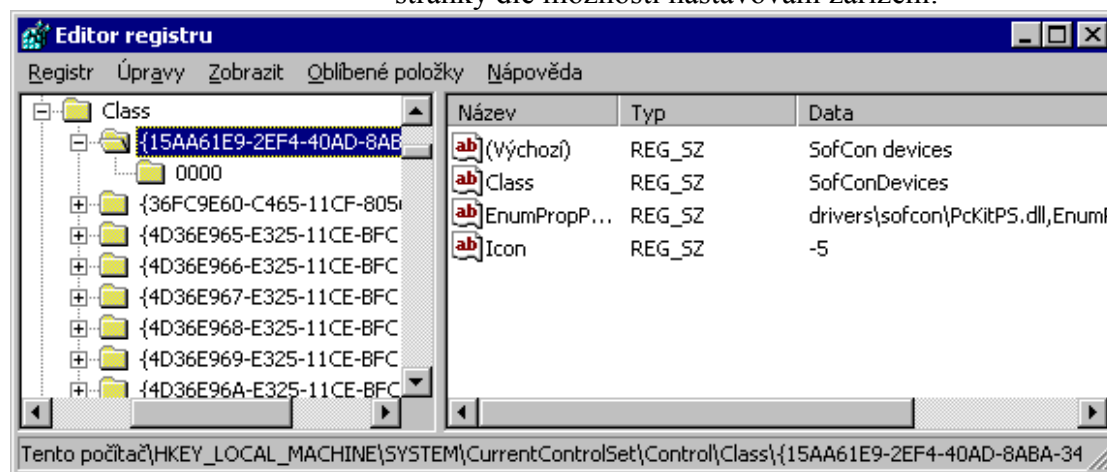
stránky dle možností nastavování zařízení.

Editor registru

Registr Úpravy Zobrazit Oblíbené položky Nápověda

Class
{15AA61E9-2EF4-40AD-8AB
0000
{36FC9E60-C465-11CF-805
{4D36E965-E325-11CE-BFC
{4D36E966-E325-11CE-BFC
{4D36E967-E325-11CE-BFC
{4D36E968-E325-11CE-BFC
{4D36E969-E325-11CE-BFC
{4D36E96A-E325-11CE-BFC

| Název | Typ | Data |
|---|---|---|
| (Výchozí) | REG_SZ | SofCon devices |
| Class | REG_SZ | SofConDevices |
| EnumPropP... | REG_SZ | drivers\sofcon\PcKitPS.dll,Enum |
| Icon | REG_SZ | -5 |

Tento počítač\HKEY_LOCAL_MACHINE\SYSTEM\CurrentControlSet\Control\Class\{15AA61E9-2EF4-40AD-8ABA-34